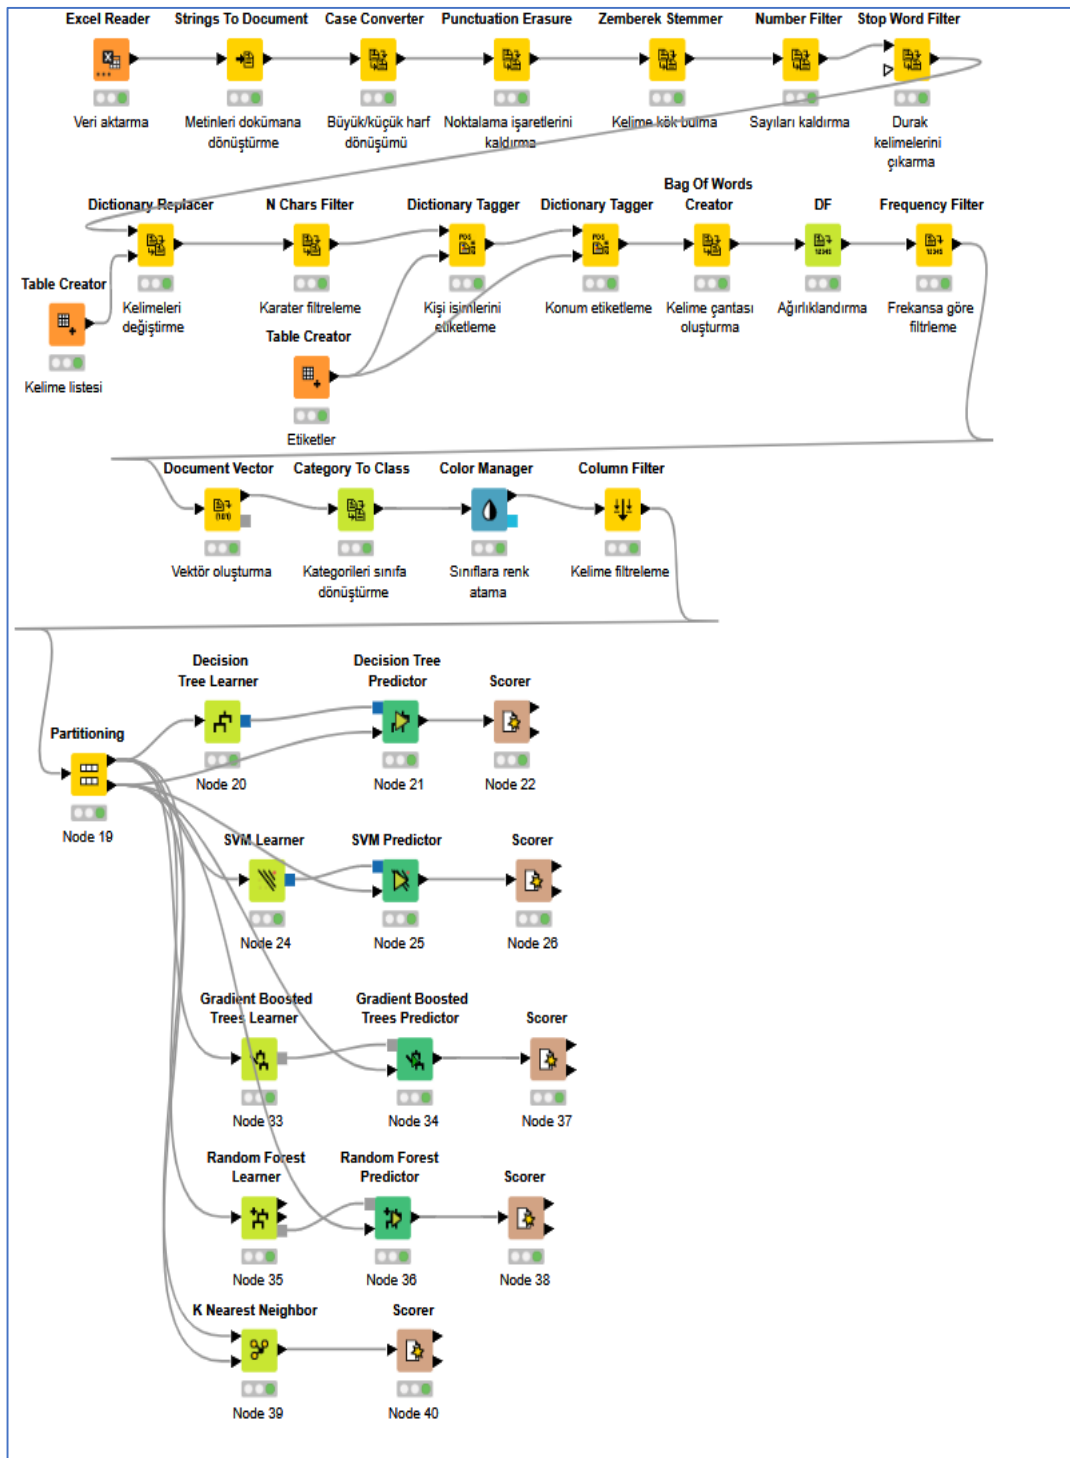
Excel Reader
Veri aktarma

Strings To Document
Metinleri dokümana dönüştürme

Case Converter
Büyük/küçük harf dönüşümü

Punctuation Erasure
Noktalama işaretlerini kaldırma

Zemberek Stemmer
Kelime kök bulma

Number Filter
Sayıları kaldırma

Stop Word Filter
Durak kelimelerini çıkarma

Dictionary Replacer
Kelimeleri değiştirme

Table Creator
Kelime listesi

N Chars Filter
Karater filtreleme

Table Creator
Etiketler

Dictionary Tagger
Kişi isimlerini etiketleme

Dictionary Tagger
Konum etiketleme

Bag Of Words Creator
Kelime çantası oluşturma

DF
Ağırlıklandırma

Frequency Filter
Frekansa göre filtreleme

Document Vector
Vektör oluşturma

Category To Class
Kategorileri sınıfa dönüştürme

Color Manager
Sınıflara renk atama

Column Filter
Kelime filtreleme

Partitioning
Node 19

Decision Tree Learner
Node 20

Decision Tree Predictor
Node 21

Scorer
Node 22

SVM Learner
Node 24

SVM Predictor
Node 25

Scorer
Node 26

Gradient Boosted Trees Learner
Node 33

Gradient Boosted Trees Predictor
Node 34

Scorer
Node 37

Random Forest Learner
Node 35

Random Forest Predictor
Node 36

Scorer
Node 38

K Nearest Neighbor
Node 39

Scorer
Node 40